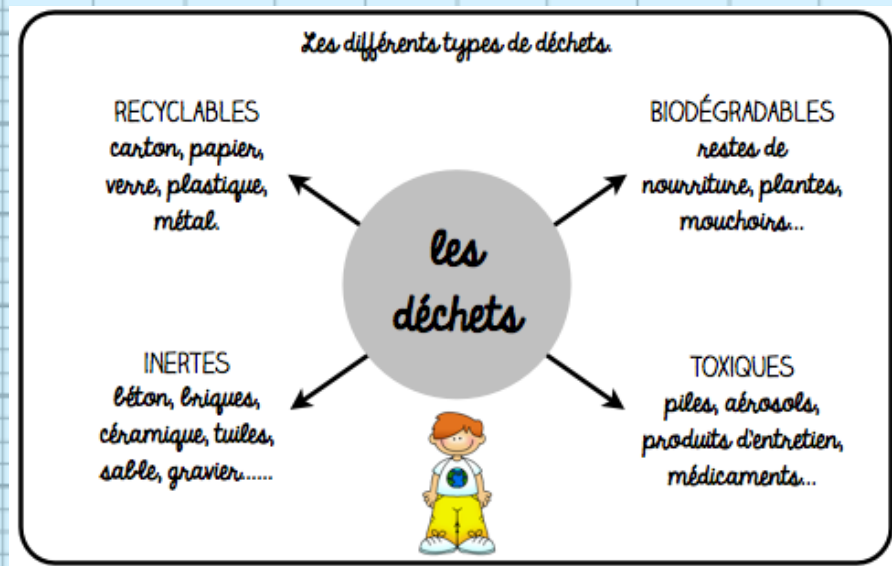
Les différents types de déchets.

RECYCLABLES
carton, papier, verre, plastique, métal.

BIODÉGRADABLES
restes de nourriture, plantes, mouchoirs...

les déchets

INERTES
béton, briques, céramique, tuiles, sable, gravier......

TOXIQUES
piles, aérosols, produits d'entretien, médicaments...